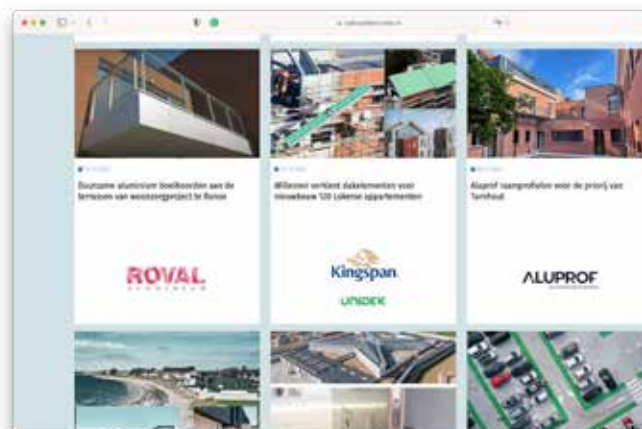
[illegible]

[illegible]
Duurzame aluminium boeiboorden aan de terrassen van woonzorgproject in Ronse

ROVAL
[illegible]

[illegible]
Millenen verbiedt dakelementen voor nieuwbouw 120 Lokerse appartementen

Kingspan
UNIDEK

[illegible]
Aluprof raamprofielen voor de priorij van Turnhout

ALUPROF
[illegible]